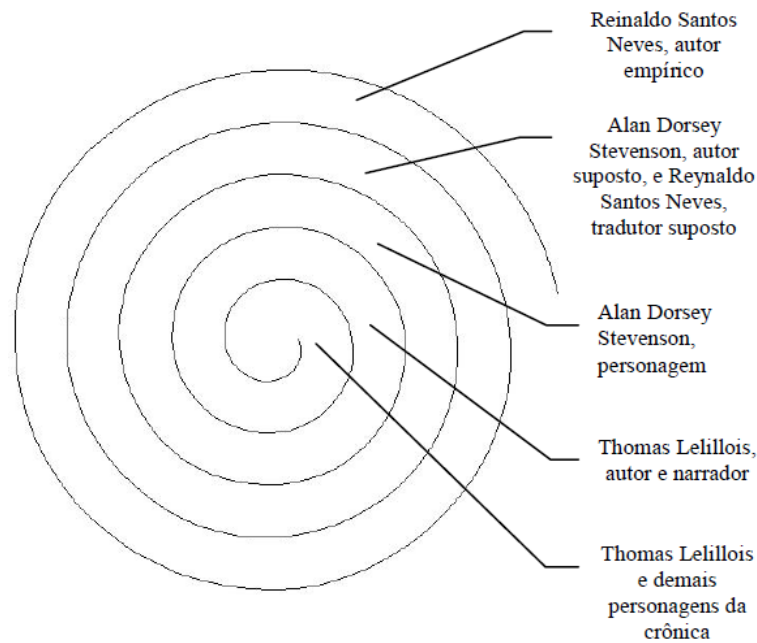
Reinaldo Santos Neves, autor empírico

Alan Dorsey Stevenson, autor suposto, e Reynaldo Santos Neves, tradutor suposto

Alan Dorsey Stevenson, personagem

Thomas Lelillois, autor e narrador

Thomas Lelillois e demais personagens da crônica